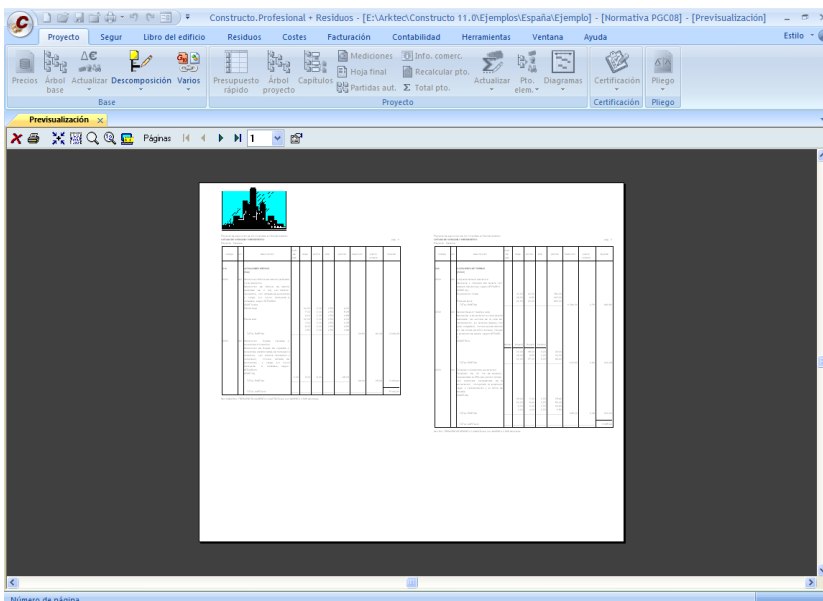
Constructo.Profesional + Residuos - [E:\Arktec\Constructo 11.0\Ejemplos\España\Ejemplo] - [Normativa PGC08] - [Previsualización]

Estilo

Proyecto Segur Libro del edificio Residuos Costes Facturación Contabilidad Herramientas Ventana Ayuda

Precios Árbol base Actualizar Descomposición Varios
Base

Presupuesto rápido Árbol proyecto Capítulos Mediciones Hoja final Partidas aut. Info. comerc. Recalcular pto. Σ Total pto. Actualizar Pto. elem. Diagramas
Proyecto

Certificación
Certificación

Pliego
Pliego

Previsualización

Páginas 1

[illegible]

Número de página